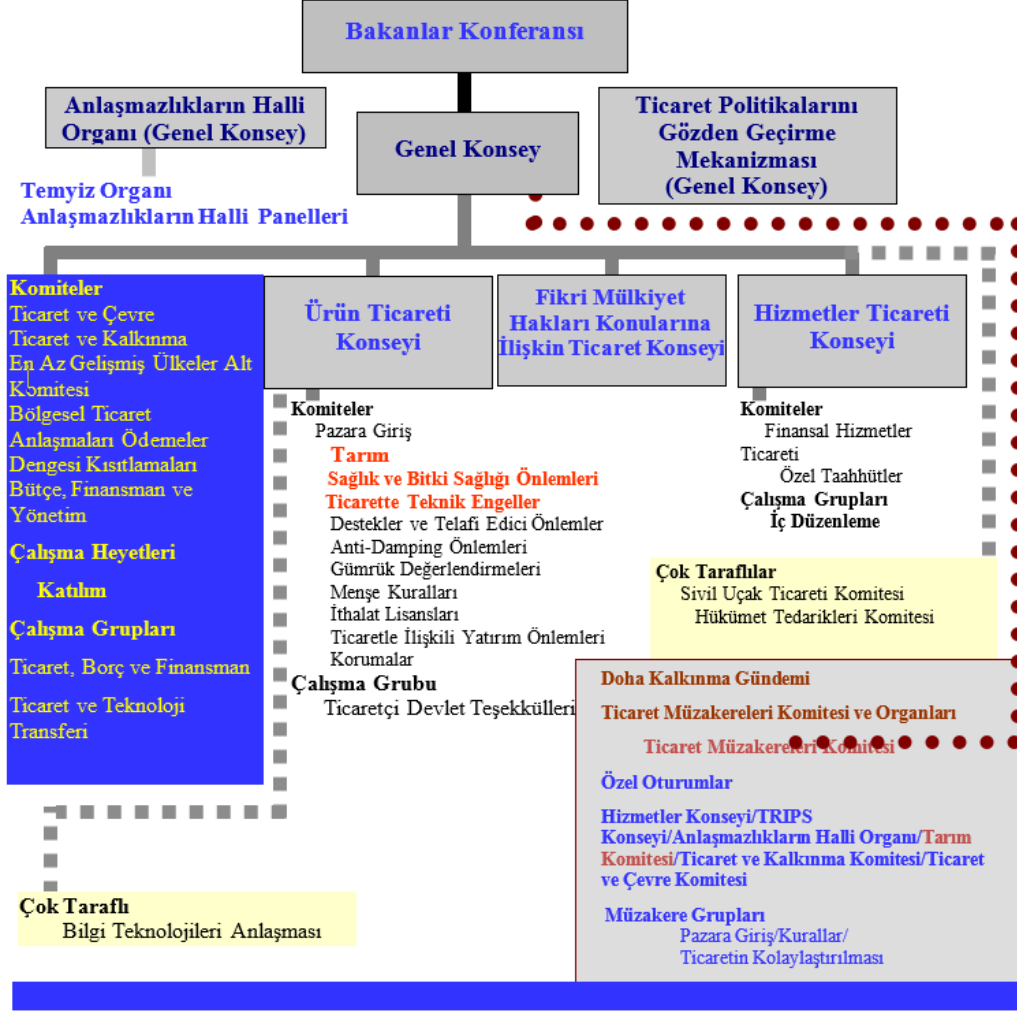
Bakanlar Konferansı

Anlaşmazlıkların Halli Organı (Genel Konsey)

Genel Konsey

Ticaret Politikalarını Gözden Geçirme Mekanizması (Genel Konsey)

Temyiz Organı
Anlaşmazlıkların Halli Panelleri

Komiteler
Ticaret ve Çevre
Ticaret ve Kalkınma
En Az Gelişmiş Ülkeler Alt Komitesi
Bölgesel Ticaret Anlaşmaları Ödemeler Dengesi Kısıtlamaları
Bütçe, Finansman ve Yönetim

Çalışma Heyetleri
Katılım

Çalışma Grupları
Ticaret, Borç ve Finansman
Ticaret ve Teknoloji Transferi

Ürün Ticareti Konseyi

Komiteler
Pazara Giriş
Tarım
Sağlık ve Bitki Sağlığı Önlemleri
Ticarette Teknik Engeller
Destekler ve Telafi Edici Önlemler
Anti-Damping Önlemleri
Gümrük Değerlendirmeleri
Menşe Kuralları
İthalat Lisansları
Ticaretle İlişkili Yatırım Önlemleri
Korumalar
Çalışma Grubu
Ticaretçi Devlet Teşekkülleri

Fikri Mülkiyet Hakları Konularına İlişkin Ticaret Konseyi

Hizmetler Ticareti Konseyi

Komiteler
Finansal Hizmetler Ticareti
Özel Taahhütler
Çalışma Grupları
İç Düzenleme

Çok Taraflılar
Sivil Uçak Ticareti Komitesi
Hükümet Tedarikleri Komitesi

Doha Kalkınma Gündemi
Ticaret Müzakereleri Komitesi ve Organları
Ticaret Müzakereleri Komitesi
Özel Oturumlar
Hizmetler Konseyi/TRIPS Konseyi/Anlaşmazlıkların Halli Organı/Tarım Komitesi/Ticaret ve Kalkınma Komitesi/Ticaret ve Çevre Komitesi
Müzakere Grupları
Pazara Giriş/Kurallar/
Ticaretin Kolaylaştırılması

Çok Taraflı
Bilgi Teknolojileri Anlaşması